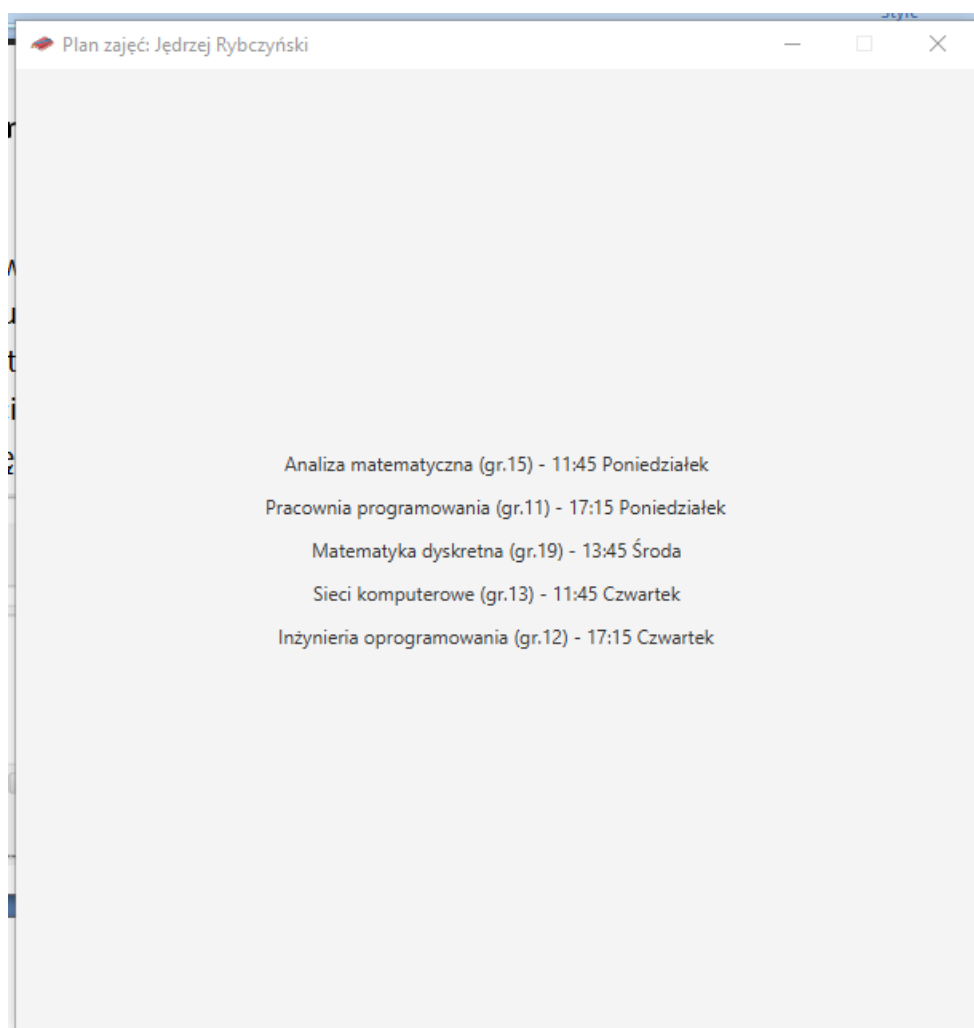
Plan zajęć: Jędrzej Rybczyński

Analiza matematyczna (gr.15) - 11:45 Poniedziałek

Pracownia programowania (gr.11) - 17:15 Poniedziałek

Matematyka dyskretna (gr.19) - 13:45 Środa

Sieci komputerowe (gr.13) - 11:45 Czwartek

Inżynieria oprogramowania (gr.12) - 17:15 Czwartek